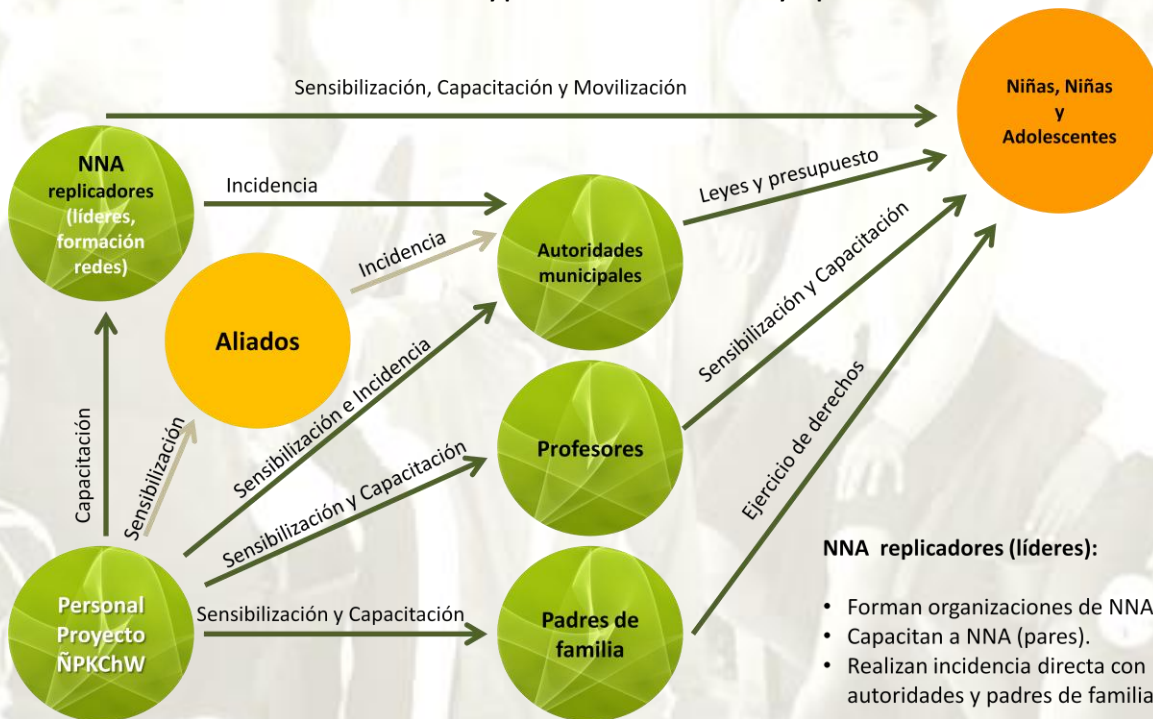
Sensibilización, Capacitación y Movilización

Niñas, Niñas y Adolescentes

NNA replicadores (líderes, formación redes)

Incidencia

Leyes y presupuesto

Incidencia

Autoridades municipales

Sensibilización y Capacitación

Aliados

Sensibilización e Incidencia

Capacitación

Sensibilización

Profesores

Ejercicio de derechos

Sensibilización y Capacitación

NNA replicadores (líderes):

Personal Proyecto ÑPKChW

Sensibilización y Capacitación

Padres de familia

• Forman organizaciones de NNA
• Capacitan a NNA (pares).
• Realizan incidencia directa con autoridades y padres de familia